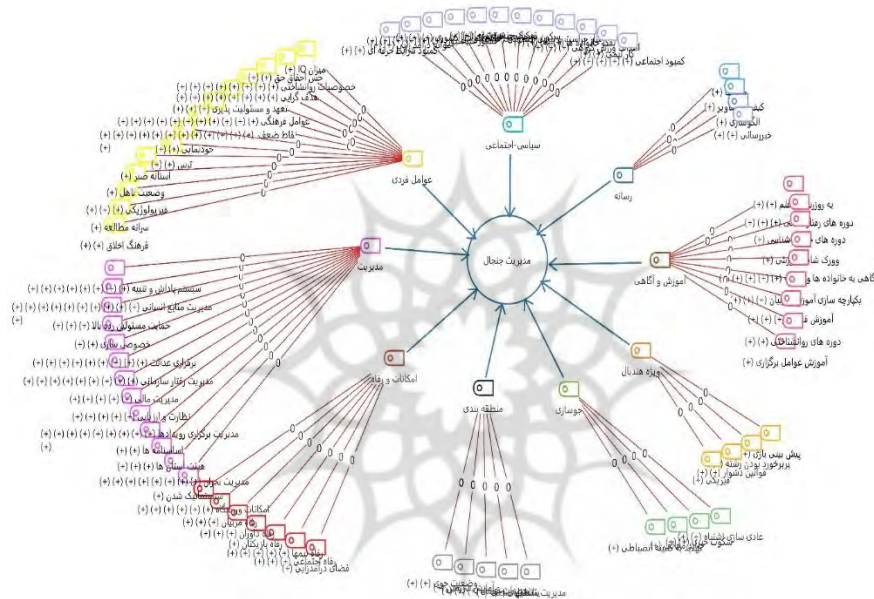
مدیریت جنجال

سیاست اجتماعی
کمبود اجتماعی (+) (+)
کمبود شرایط تربیة آل (+) (+)

رسانه
کم
تاویر (+)
الگوسازی (+)
خبررسانی (+)

عوامل فردی
میزان IQ
حس احقاق حق (+) (+)
خصوصیات روانشناختی (+) (+) (+) (+) (+)
هدف گرایی (+) (+) (+) (+)
تعهد و مسئولیت پذیری (+) (+) (+)
عوامل فرهنگی (+) (-) (+) (+) (+)
نقاط ضعف (+) (+) (+) (+) (+) (+)
خودنمایی (+) (-)
ترس (+) (-)
استانه صبر (+)
وضعیت تاهل (+)
فیزیولوژیکی (+) (-) (+)
سرانه مطالعه (+)
فرهنگ اخلاق (+) (+)

آموزش و آگاهی
به روزر
دوره های رفتا
دوره های
شناسی
وورک شا
آگاهی به خانواده ها و
یکپارچه سازی آموز
آموزش
دوره های روانشناختی (+) (+)
آموزش عوامل برگزاری (+)

مدیریت
سیستم پاداش و تنبیه (+) (+) (+) (+) (+) (+)
مدیریت منابع انسانی (+) (+) (+) (+) (+) (+)
(+)
حمایت مسئولین رده بالا (+) (+)
خصوصی سازی (+) (+)
برقراری عدالت (+) (+) (+) (+) (+) (+) (+)
مدیریت رفتار سازمانی (+) (+) (+) (+) (+) (+)
مدیریت مالی (+) (+)
نظارت و ارزیابی (+) (+) (+) (+)
مدیریت برگزاری رویدادها (+) (+) (+) (+) (+)
(+)
اساسنامه ها (+) (+)
هیئت استان ها (+)

امکانات و رفاه
مدیریت نح
تکنولوژیک شدن (+)
امکانات و
مربیان (+) (+) (+)
داوران (+)
رفاه بازیکنان
بیمه ها
رفاه اجتماعی (+)
فضای درامدزایی (+)

منطقه بندی
وضعیت جغرا
مدیریت منطقه

جوسازی
عادی سازی فشار
کمیته انضباطی (+)

ویژه هندبال
پیش بینی بازی (+)
بربرخورد بودن رشته (+)
قوانین نشود (+) (+)
فیزیکی